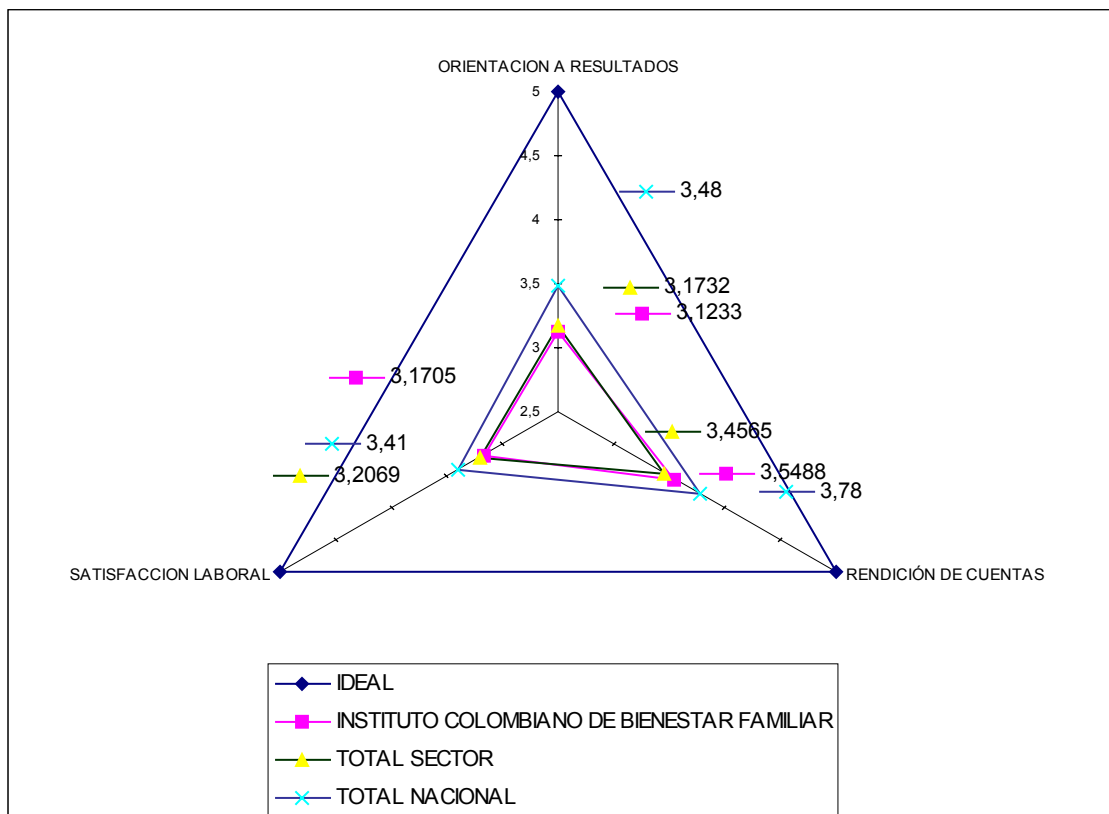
ORIENTACION A RESULTADOS

5

4,5

4

3,5

3

2,5

3,48

3,1732

3,1233

3,1705

3,41

3,2069

3,4565

3,5488

3,78

SATISFACCION LABORAL

RENDICIÓN DE CUENTAS

IDEAL

INSTITUTO COLOMBIANO DE BIENESTAR FAMILIAR

TOTAL SECTOR

TOTAL NACIONAL